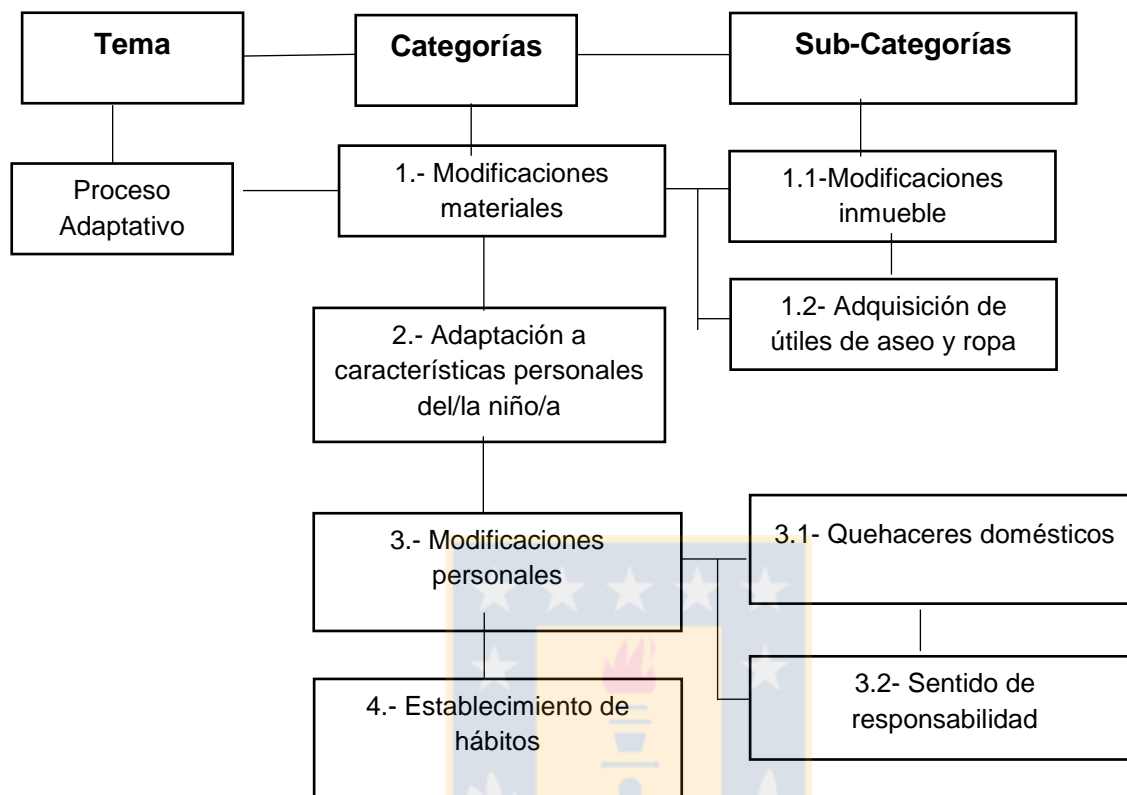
Tema

Categorías

Sub-Categorías

Proceso Adaptativo

1.- Modificaciones materiales

1.1-Modificaciones inmueble

1.2- Adquisición de útiles de aseo y ropa

2.- Adaptación a características personales del/la niño/a

3.- Modificaciones personales

3.1- Quehaceres domésticos

3.2- Sentido de responsabilidad

4.- Establecimiento de hábitos